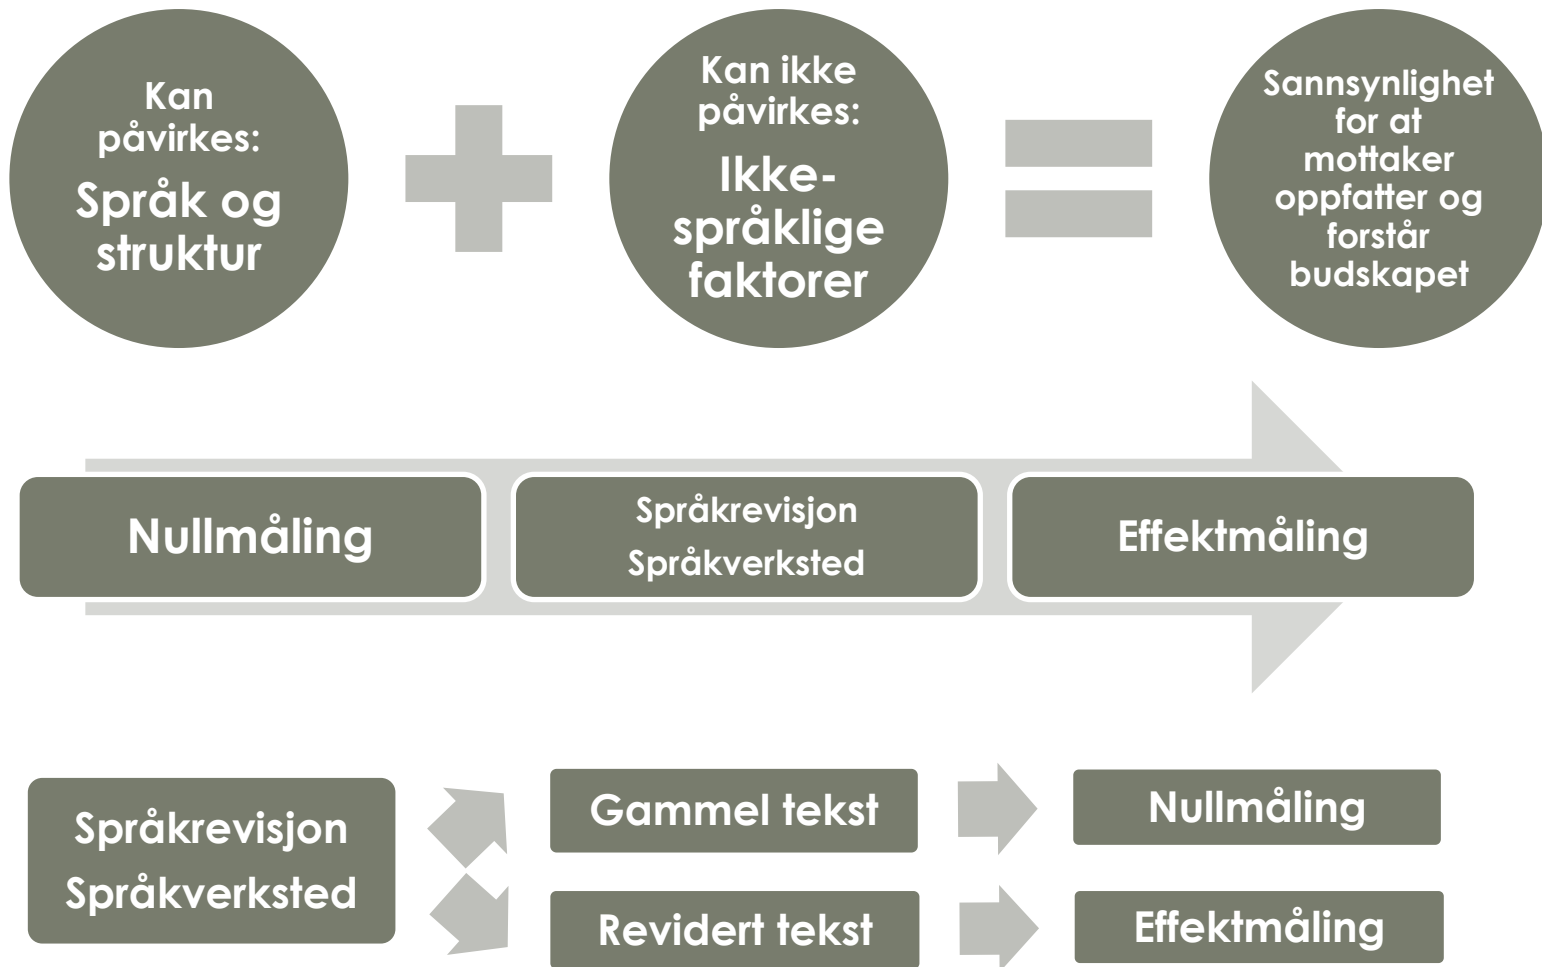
Kan påvirkes:
Språk og struktur

Kan ikke påvirkes:
Ikke-språklige faktorer

Sannsynlighet for at mottaker oppfatter og forstår budskapet

Nullmåling

Språkrevisjon
Språkverksted

Effektmåling

Språkrevisjon
Språkverksted

Gammel tekst

Nullmåling

Revidert tekst

Effektmåling